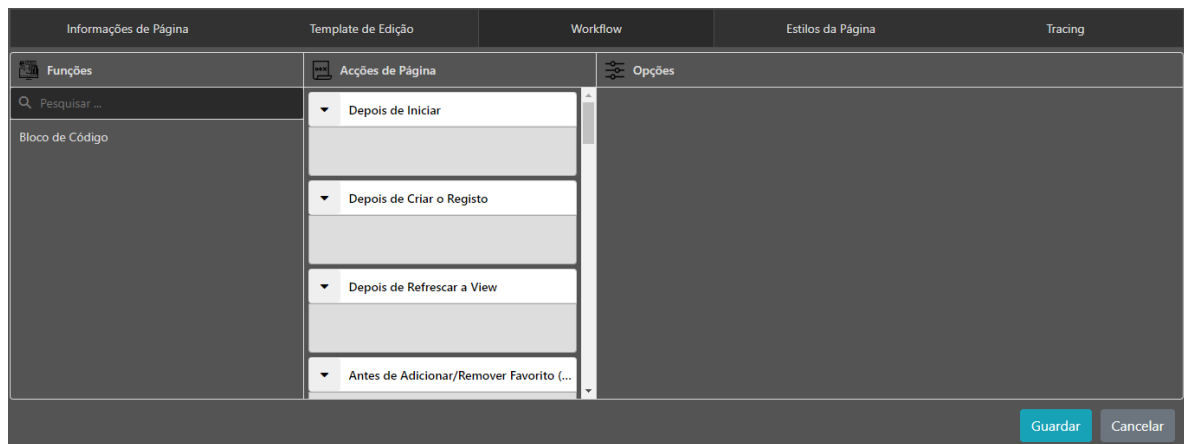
Informações de Página | Template de Edição | Workflow | Estilos da Página | Tracing

Funções

Pesquisar ...

Bloco de Código

Acções de Página

Depois de Iniciar

Depois de Criar o Registo

Depois de Refrescar a View

Antes de Adicionar/Remover Favorito (...

Opções

Guardar

Cancelar